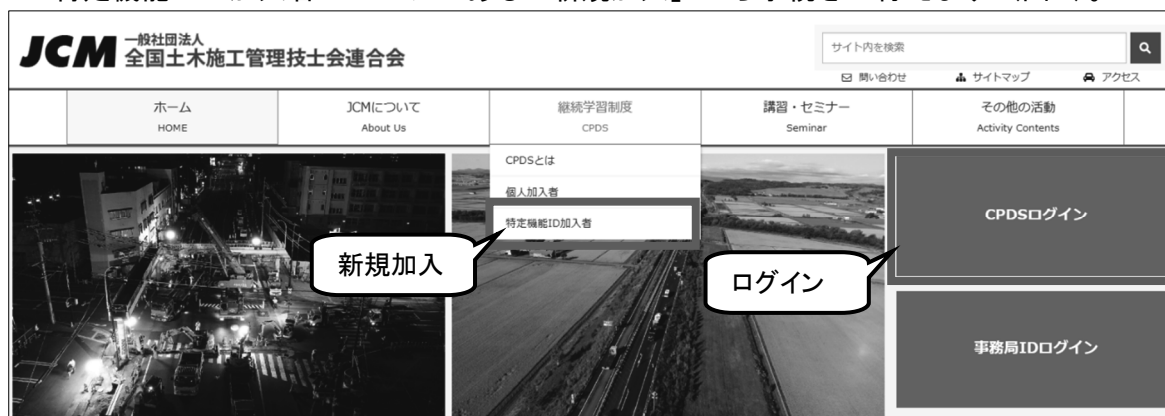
JCM 一般社団法人
全国土木施工管理技士会連合会

サイト内を検索

問い合わせ　サイトマップ　アクセス

ホーム
HOME

JCMについて
About Us

継続学習制度
CPDS

講習・セミナー
Seminar

その他の活動
Activity Contents

CPDSとは

個人加入者

特定機能ID加入者

新規加入

ログイン

CPDSログイン

事務局IDログイン